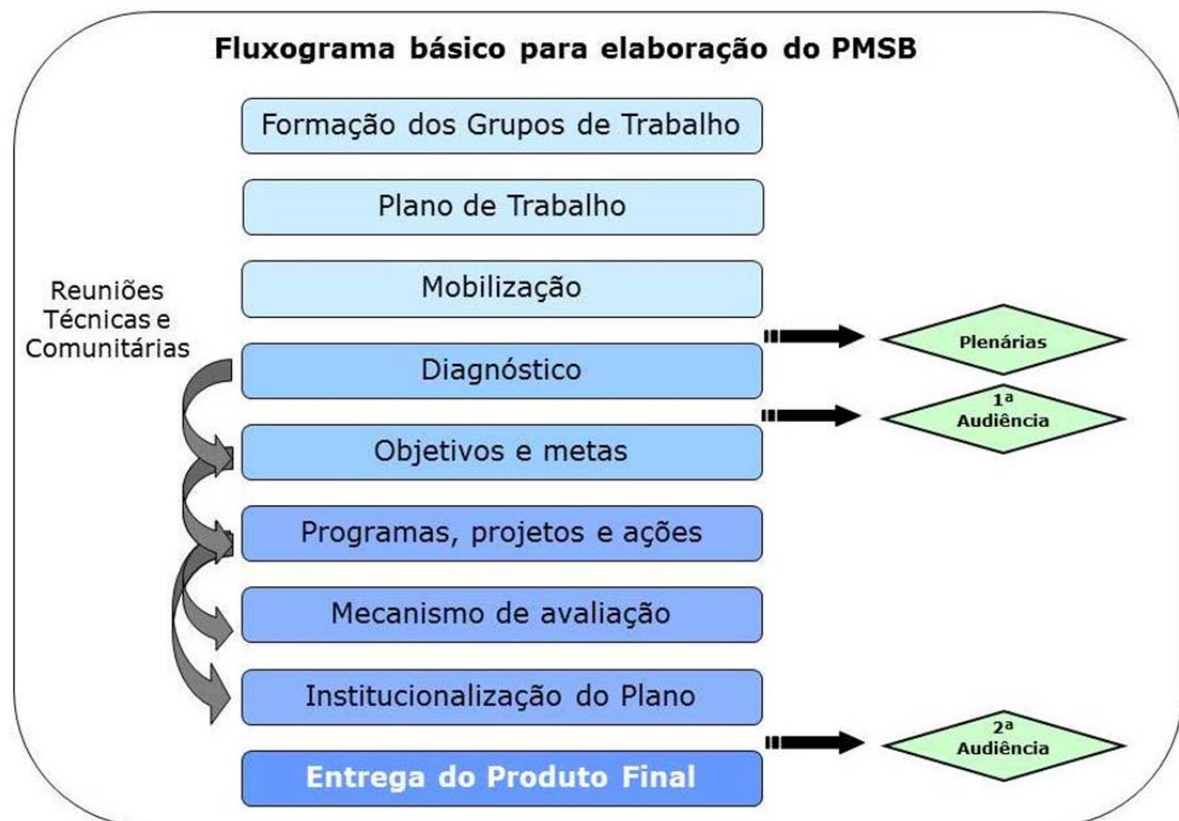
Fluxograma básico para elaboração do PMSB

Formação dos Grupos de Trabalho

Plano de Trabalho

Mobilização

Reuniões Técnicas e Comunitárias

Diagnóstico

Plenárias

1ª Audiência

Objetivos e metas

Programas, projetos e ações

Mecanismo de avaliação

Institucionalização do Plano

2ª Audiência

Entrega do Produto Final